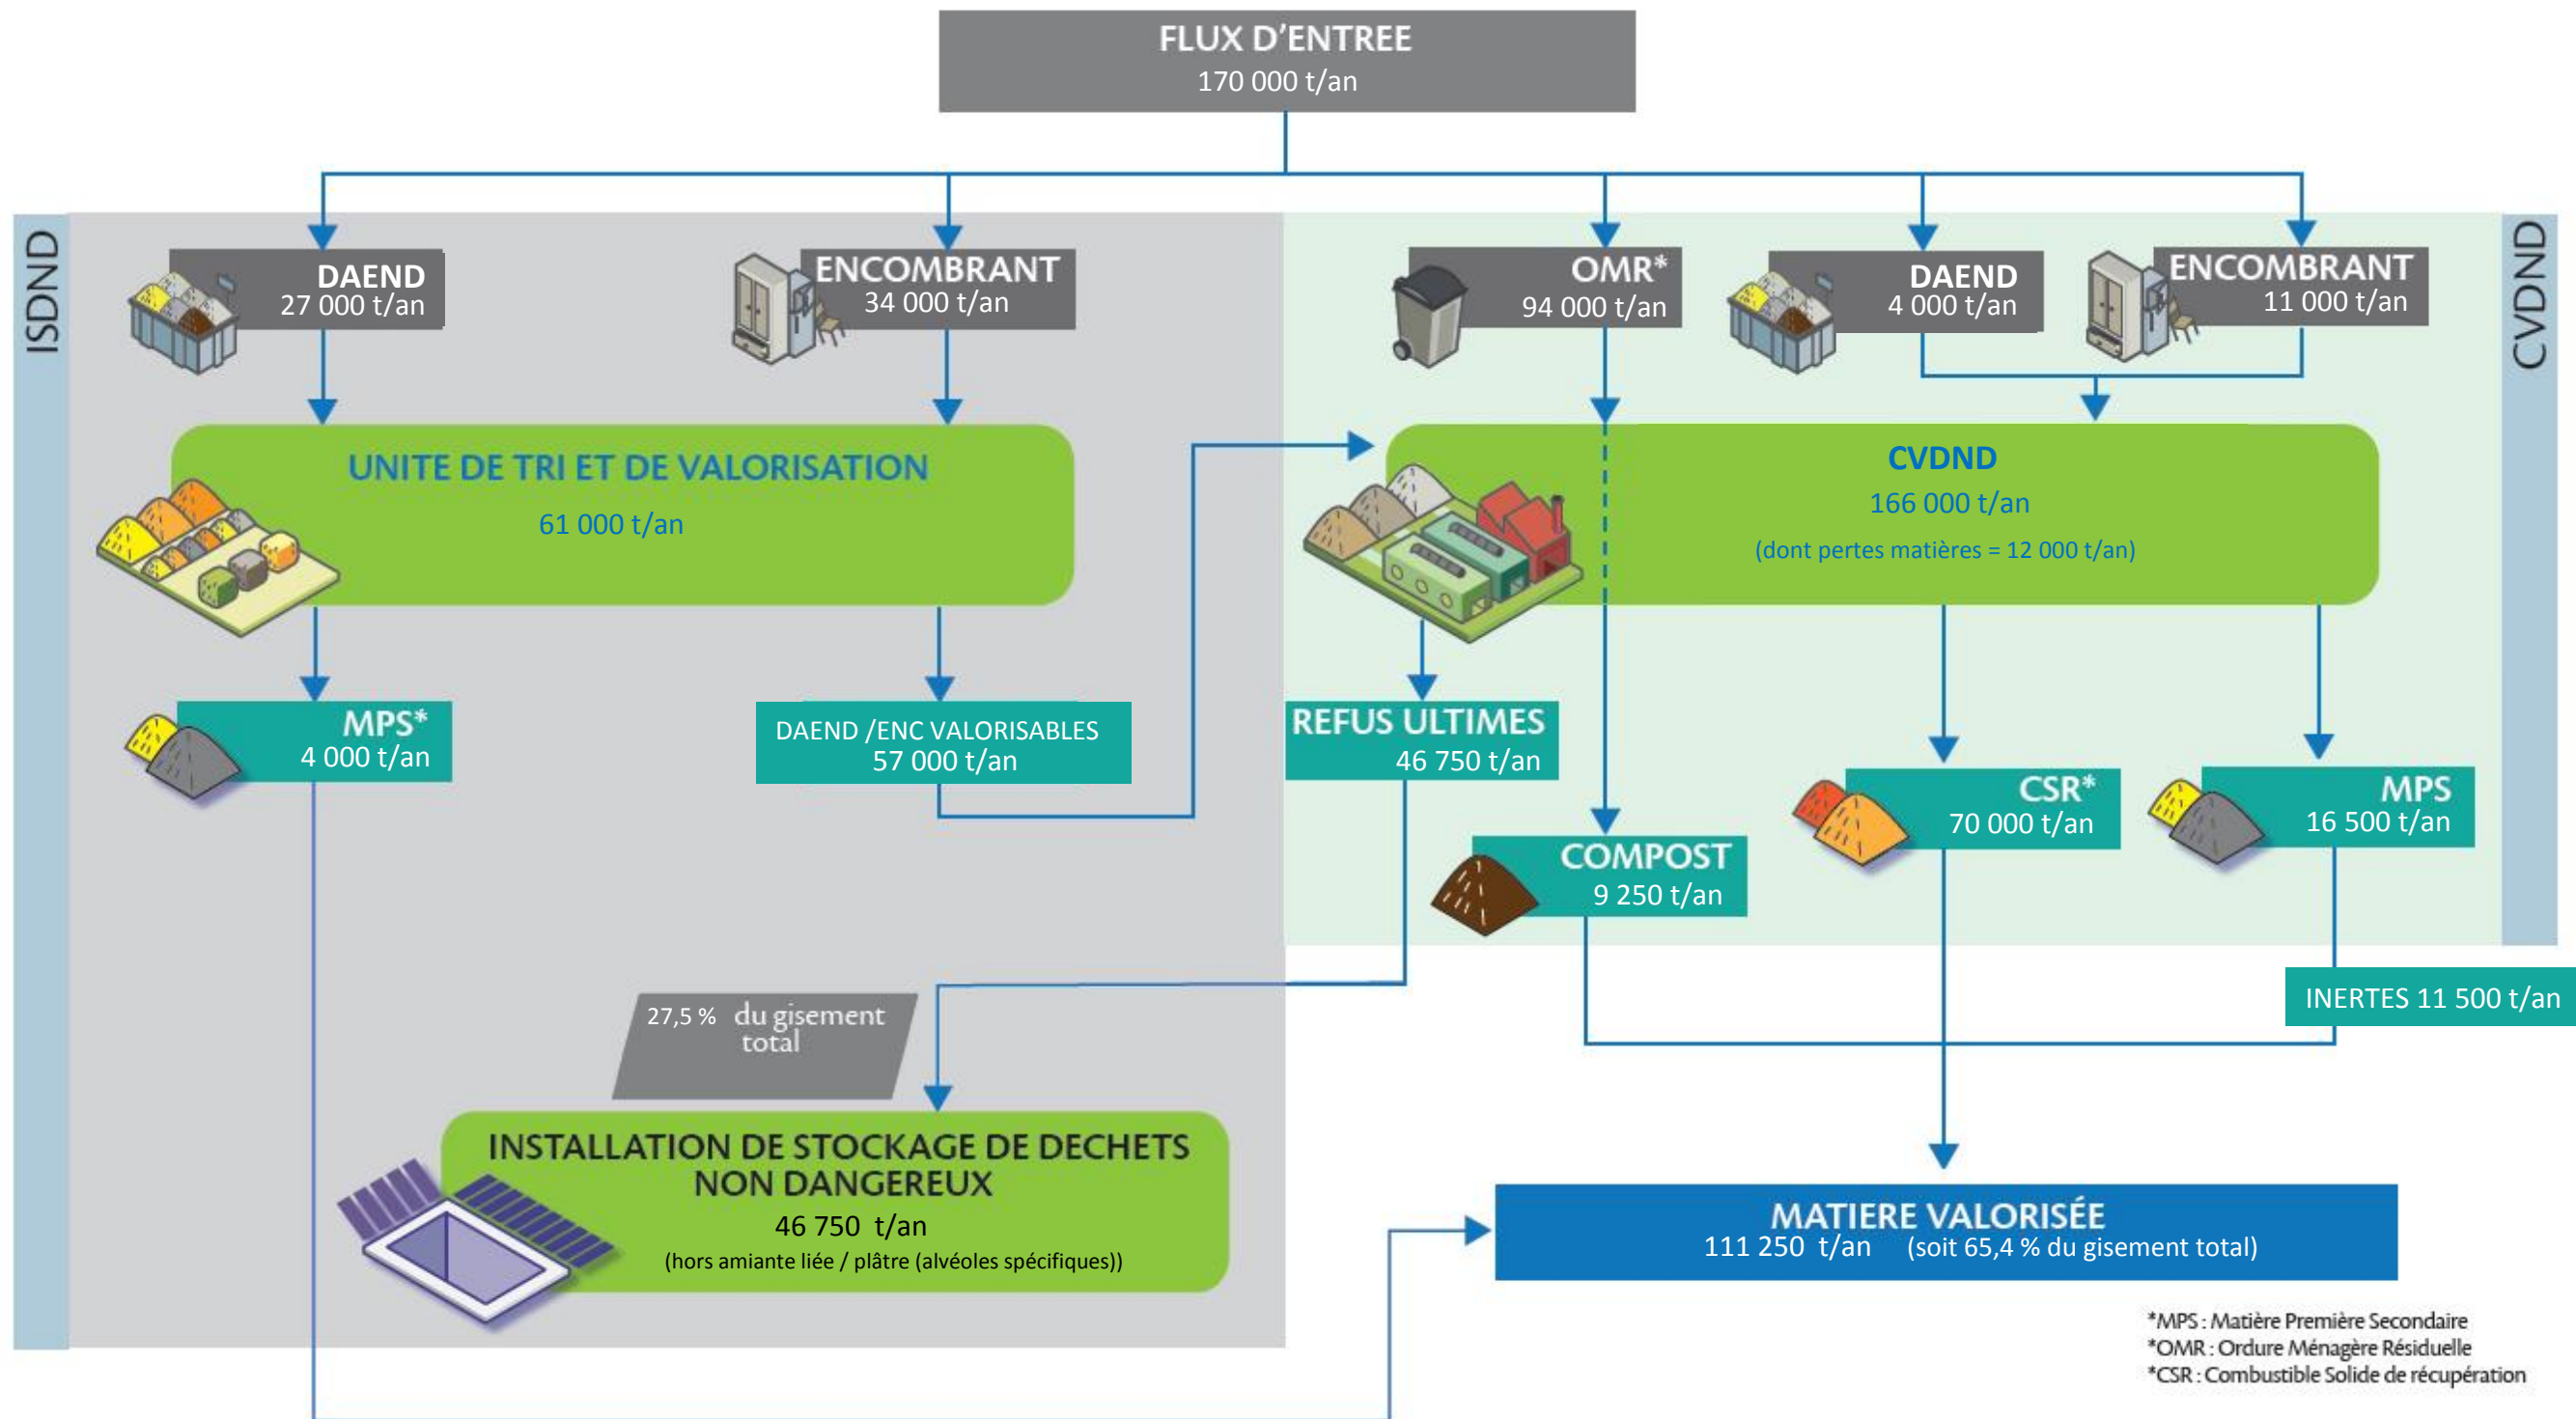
FLUX D'ENTREE
170 000 t/an

ISDND

DAEND
27 000 t/an

ENCOMBRANT
34 000 t/an

UNITE DE TRI ET DE VALORISATION
61 000 t/an

MPS*
4 000 t/an

DAEND /ENC VALORISABLES
57 000 t/an

CVDND

OMR*
94 000 t/an

DAEND
4 000 t/an

ENCOMBRANT
11 000 t/an

CVDND
166 000 t/an
(dont pertes matières = 12 000 t/an)

REFUS ULTIMES
46 750 t/an

COMPOST
9 250 t/an

CSR*
70 000 t/an

MPS
16 500 t/an

INERTES 11 500 t/an

27,5 % du gisement total

INSTALLATION DE STOCKAGE DE DECHETS NON DANGEREUX
46 750 t/an
(hors amiante liée / plâtre (alvéoles spécifiques))

MATIERE VALORISÉE
111 250 t/an (soit 65,4 % du gisement total)

*MPS : Matière Première Secondaire
*OMR : Ordure Ménagère Résiduelle
*CSR : Combustible Solide de récupération